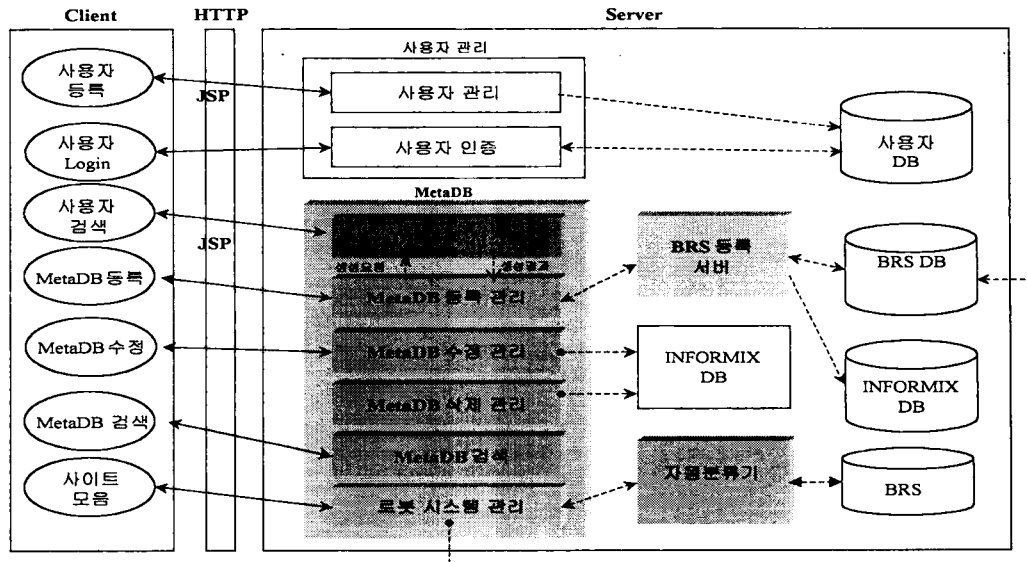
Client

HTTP

Server

사용자 등록

사용자 Login

사용자 검색

MetaDB 등록

MetaDB 수정

MetaDB 검색

사이트 모음

JSP

JSP

사용자 관리

사용자 관리

사용자 인증

사용자 DB

MetaDB

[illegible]

생성요청

생성결과

MetaDB 등록 관리

MetaDB 수정 관리

MetaDB 삭제 관리

MetaDB 검색

로봇 시스템 관리

BRS 등록 서버

INFORMIX DB

자동분류기

BRS DB

INFORMIX DB

BRS